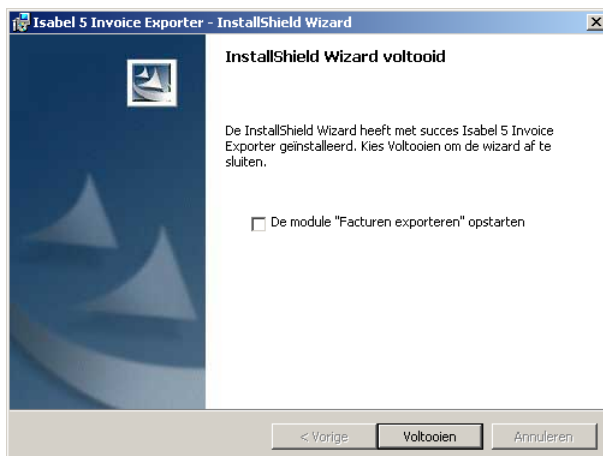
Isabel 5 Invoice Exporter - InstallShield Wizard

InstallShield Wizard voltooid

De InstallShield Wizard heeft met succes Isabel 5 Invoice Exporter geïnstalleerd. Kies Voltooien om de wizard af te sluiten.

De module "Facturen exporteren" opstarten

< Vorige
Voltooien
Annuleren